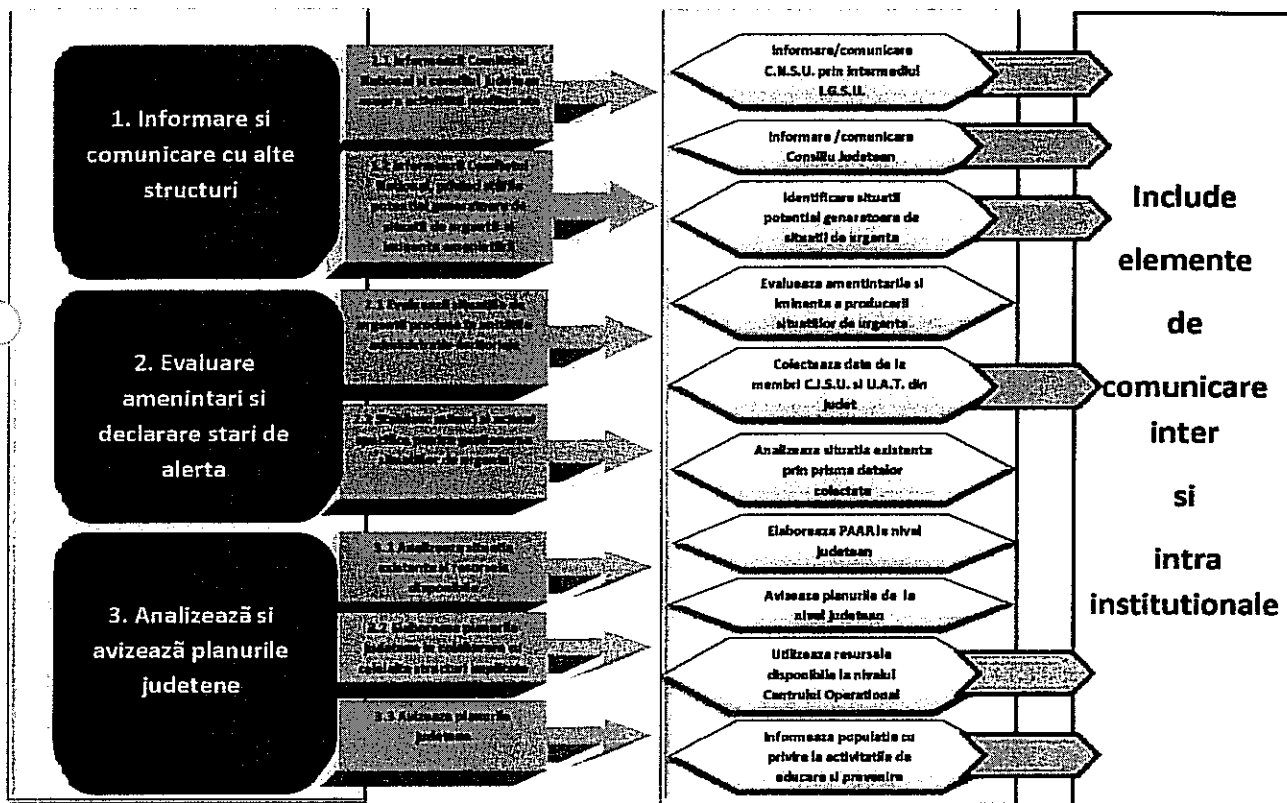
1. Informare si comunicare cu alte structuri

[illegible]

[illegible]

2. Evaluare amenintari si declarare stari de alerta

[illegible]

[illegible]

3. Analizează si avizează planurile judetene

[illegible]

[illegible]

3.3 Avizeaza planurile judetene

Informare/comunicare C.N.S.U. prin intermediul I.G.S.U.

Informare /comunicare Consiliu Judetean

Identificare situatii potential generatoare de situatii de urgenta

Evalueaza amenintarile si iminenta a producerii situatiilor de urgenta

Colecteaza date de la membrii C.J.S.U. si U.A.T. din judet

Analizeaza situatia existenta prin prisma datelor colectate

Elaboreaza PAAR la nivel judetean

Avizeaza planurile de la nivel judetean

Utilizeaza resursele disponibile la nivelul Centrului Operational

Informeaza populatia cu privire la activitatile de educare si prevenire

Include elemente de comunicare inter si intra institutionale